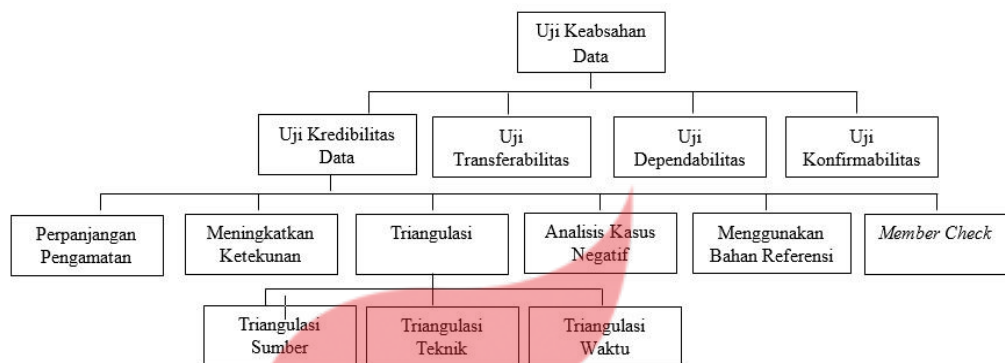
Uji Keabsahan Data

Uji Kredibilitas Data

Uji Transferabilitas

Uji Dependabilitas

Uji Konfirmabilitas

Perpanjangan Pengamatan

Meningkatkan Ketekunan

Triangulasi

Analisis Kasus Negatif

Menggunakan Bahan Referensi

Member Check

Triangulasi Sumber

Triangulasi Teknik

Triangulasi Waktu